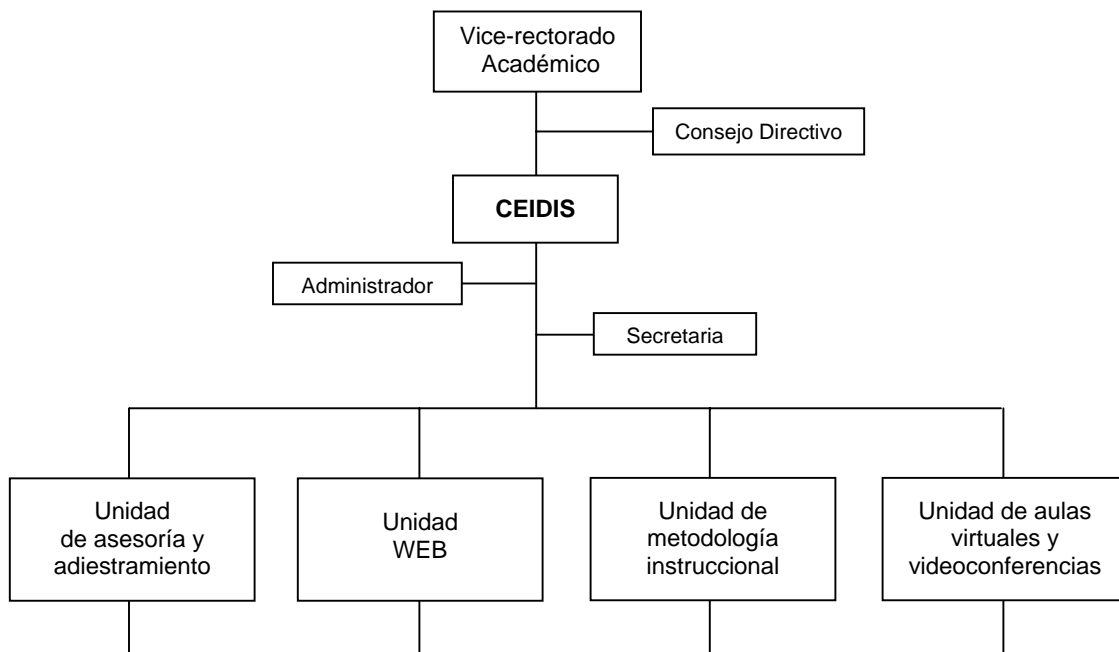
Vice-rectorado Académico

Consejo Directivo

**CEIDIS**

Administrador

Secretaria

Unidad de asesoría y adiestramiento

Unidad WEB

Unidad de metodología instruccional

Unidad de aulas virtuales y videoconferencias